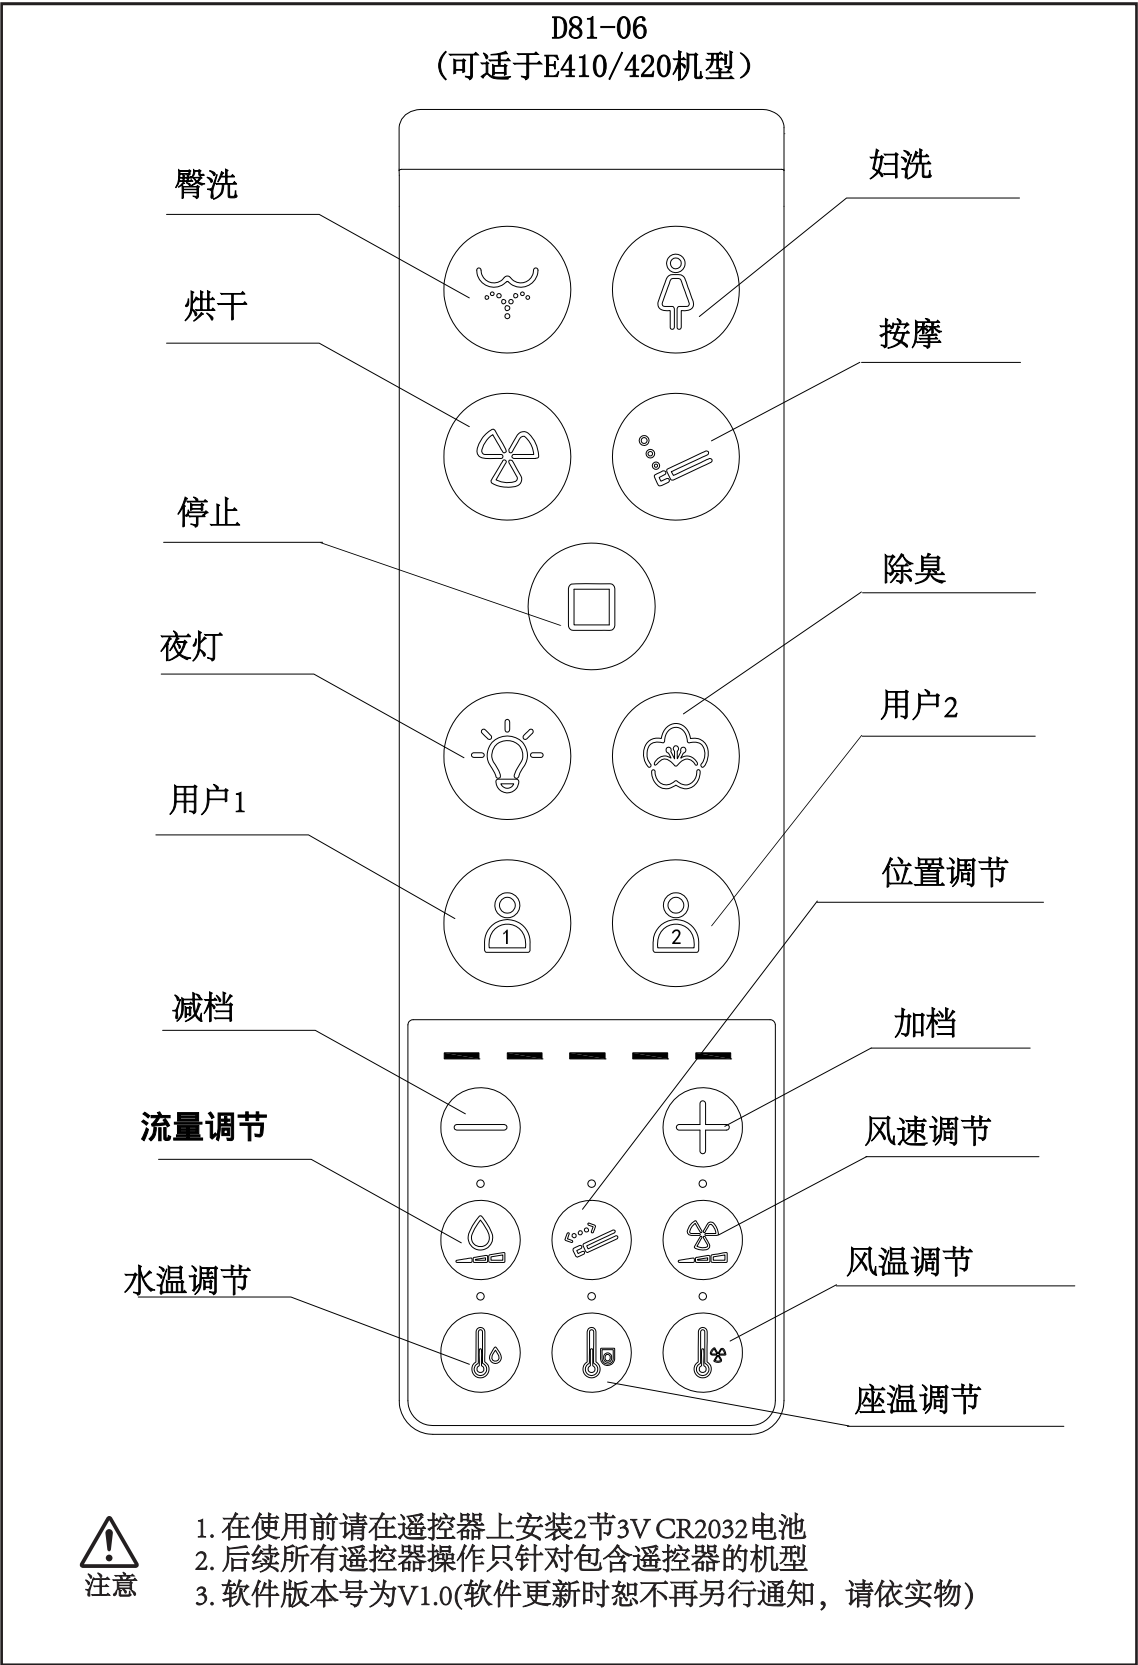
D81-06
(可适于E410/420机型)

臀洗
妇洗
烘干
按摩
停止
除臭
夜灯
用户2
用户1
位置调节
减档
加档
流量调节
风速调节
水温调节
风温调节
座温调节

1
2

注意
1. 在使用前请在遥控器上安装2节3V CR2032电池
2. 后续所有遥控器操作只针对包含遥控器的机型
3. 软件版本号为V1.0(软件更新时恕不再另行通知，请依实物)